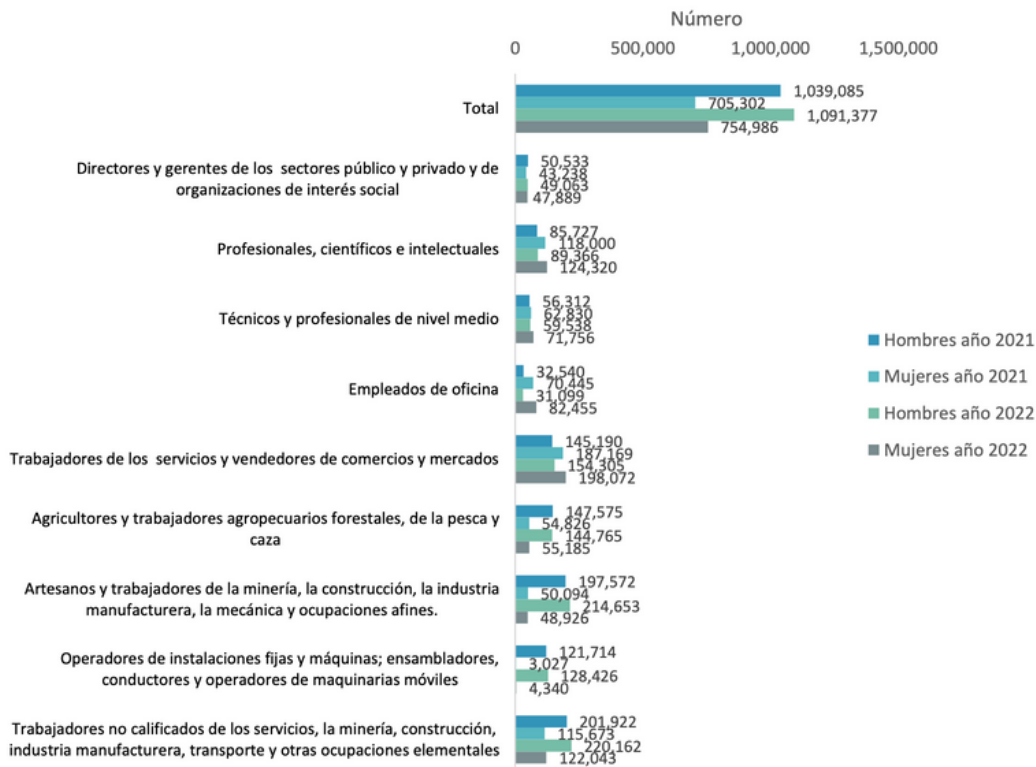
Número

0
500,000
1,000,000
1,500,000

Total
1,039,085
705,302
1,091,377
754,986

Directores y gerentes de los sectores público y privado y de organizaciones de interés social
50,533
43,238
49,063
47,889

Profesionales, científicos e intelectuales
85,727
118,000
89,366
124,320

Técnicos y profesionales de nivel medio
56,312
62,830
59,538
71,756

Empleados de oficina
32,540
70,445
31,099
82,455

Trabajadores de los servicios y vendedores de comercios y mercados
145,190
187,169
154,305
198,072

Agricultores y trabajadores agropecuarios forestales, de la pesca y caza
147,575
54,826
144,765
55,185

Artesanos y trabajadores de la minería, la construcción, la industria manufacturera, la mecánica y ocupaciones afines.
197,572
50,094
214,653
48,926

Operadores de instalaciones fijas y máquinas; ensambladores, conductores y operadores de maquinarias móviles
121,714
3,027
128,426
4,340

Trabajadores no calificados de los servicios, la minería, construcción, industria manufacturera, transporte y otras ocupaciones elementales
201,922
115,673
220,162
122,043

Hombres año 2021
Mujeres año 2021
Hombres año 2022
Mujeres año 2022